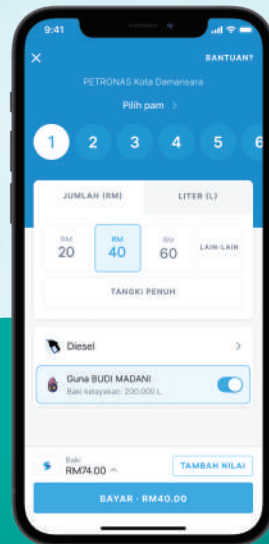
9:41

×

BANTUAN?

PETRONAS Kota Damansara

Pilih pam >

1 2 3 4 5 6

JUMLAH (RM)

LITER (L)

RM 20

RM 40

RM 60

LAIN-LAIN

TANGKI PENUH

Diesel

>

Guna BUDI MADANI

Baki kelayakan: 200.000 L

Baki

RM74.00 ^

TAMBAH NILAI

BAYAR · RM40.00